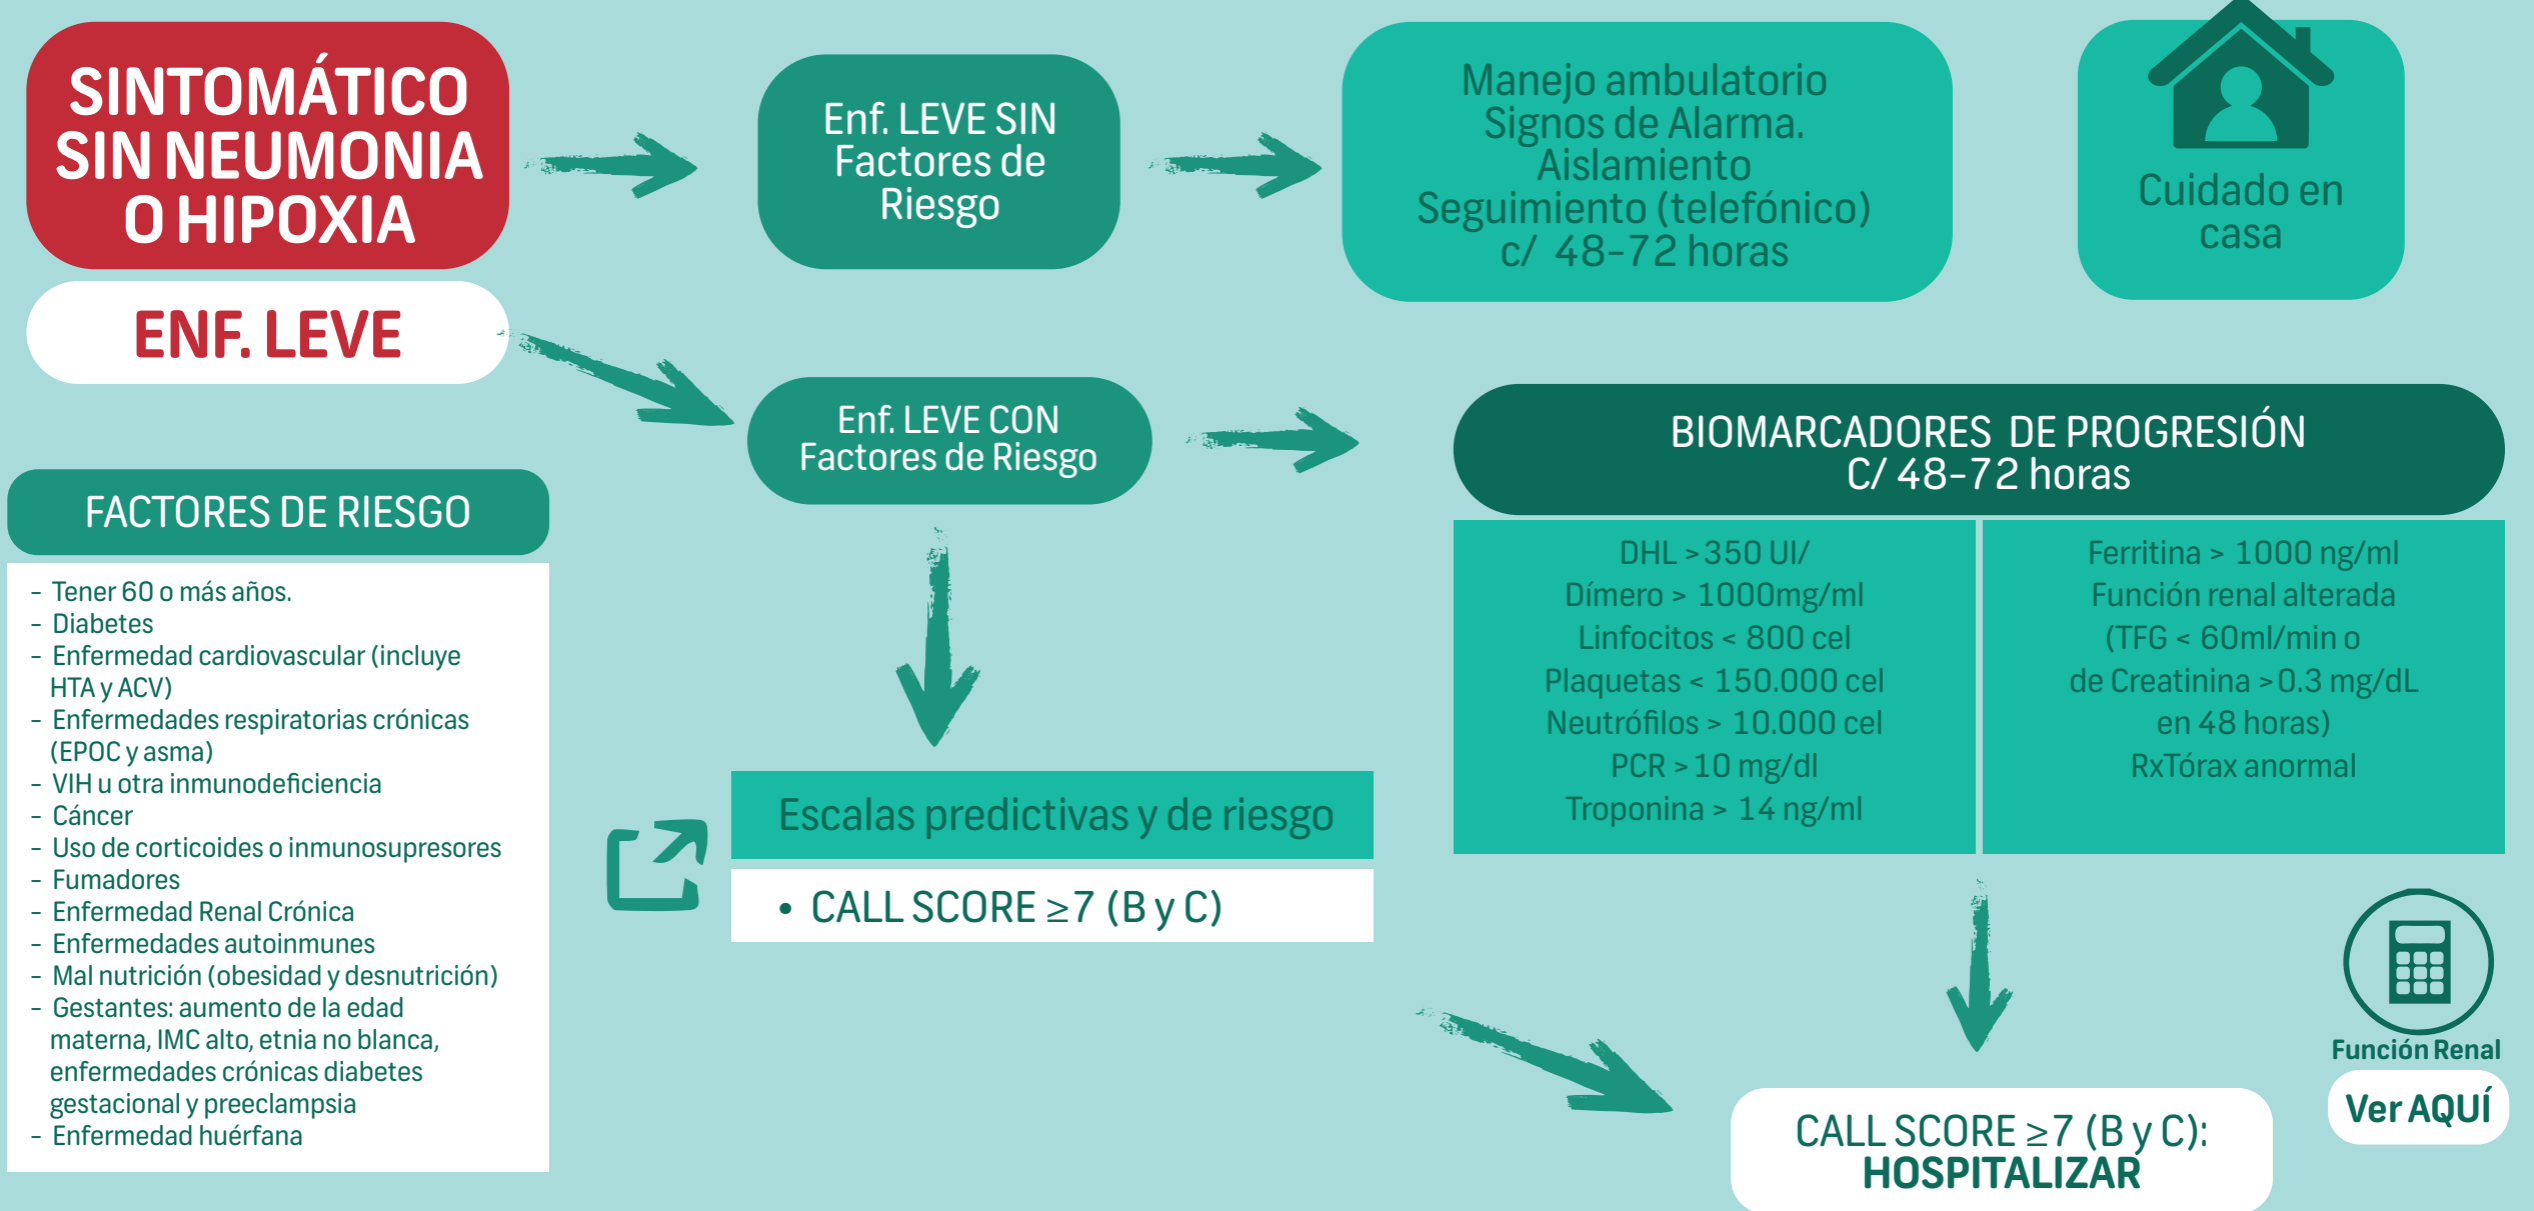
SINTOMÁTICO SIN NEUMONIA O HIPOXIA

ENF. LEVE

Enf. LEVE SIN Factores de Riesgo

Manejo ambulatorio
Signos de Alarma.
Aislamiento
Seguimiento (telefónico)
c/ 48-72 horas

Cuidado en casa

Enf. LEVE CON Factores de Riesgo

BIOMARCADORES DE PROGRESIÓN
C/ 48-72 horas

| DHL > 350 UI/<br>Dímero > 1000mg/ml<br>Linfocitos < 800 cel<br>Plaquetas < 150.000 cel<br>Neutrófilos > 10.000 cel<br>PCR > 10 mg/dl<br>Troponina > 14 ng/ml | Ferritina > 1000 ng/ml<br>Función renal alterada<br>(TFG < 60ml/min o<br>de Creatinina > 0.3 mg/dL<br>en 48 horas)<br>RxTórax anormal |
|---|---|

FACTORES DE RIESGO

- Tener 60 o más años.
- Diabetes
- Enfermedad cardiovascular (incluye HTA y ACV)
- Enfermedades respiratorias crónicas (EPOC y asma)
- VIH u otra inmunodeficiencia
- Cáncer
- Uso de corticoides o inmunosupresores
- Fumadores
- Enfermedad Renal Crónica
- Enfermedades autoinmunes
- Mal nutrición (obesidad y desnutrición)
- Gestantes: aumento de la edad materna, IMC alto, etnia no blanca, enfermedades crónicas diabetes gestacional y preeclampsia
- Enfermedad huérfana

Escalas predictivas y de riesgo

• CALL SCORE ≥7 (B y C)

Función Renal
Ver AQUÍ

CALL SCORE ≥7 (B y C):
HOSPITALIZAR